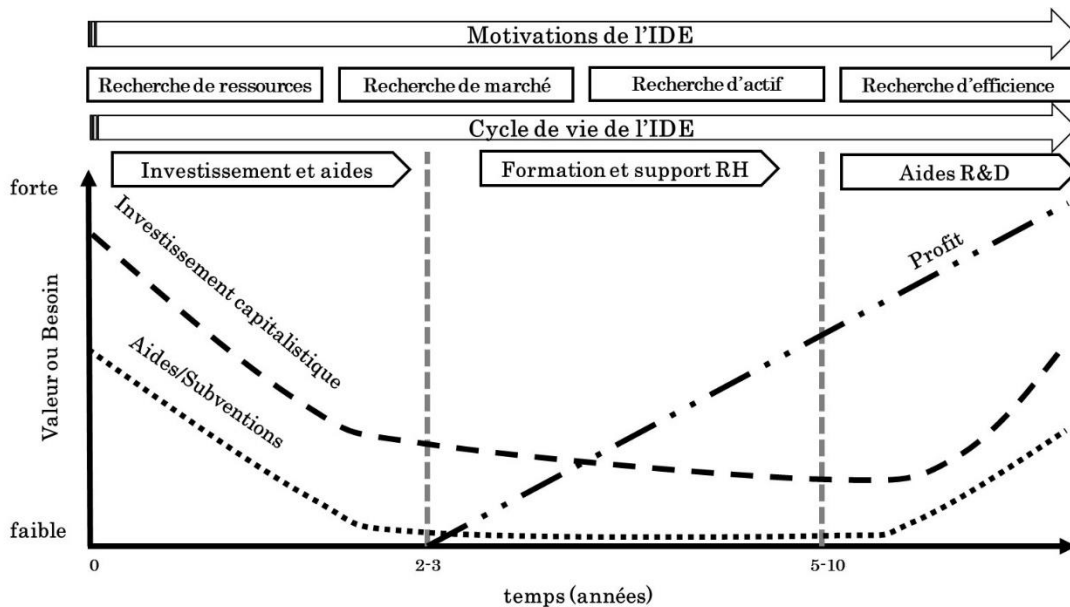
Motivations de l'IDE

Recherche de ressources

Recherche de marché

Recherche d'actif

Recherche d'efficience

Cycle de vie de l'IDE

Investissement et aides

Formation et support RH

Aides R&D

forte

Valeur ou Besoin

faible

Investissement capitalistique

Aides/Subventions

Profit

0

2-3

5-10

temps (années)